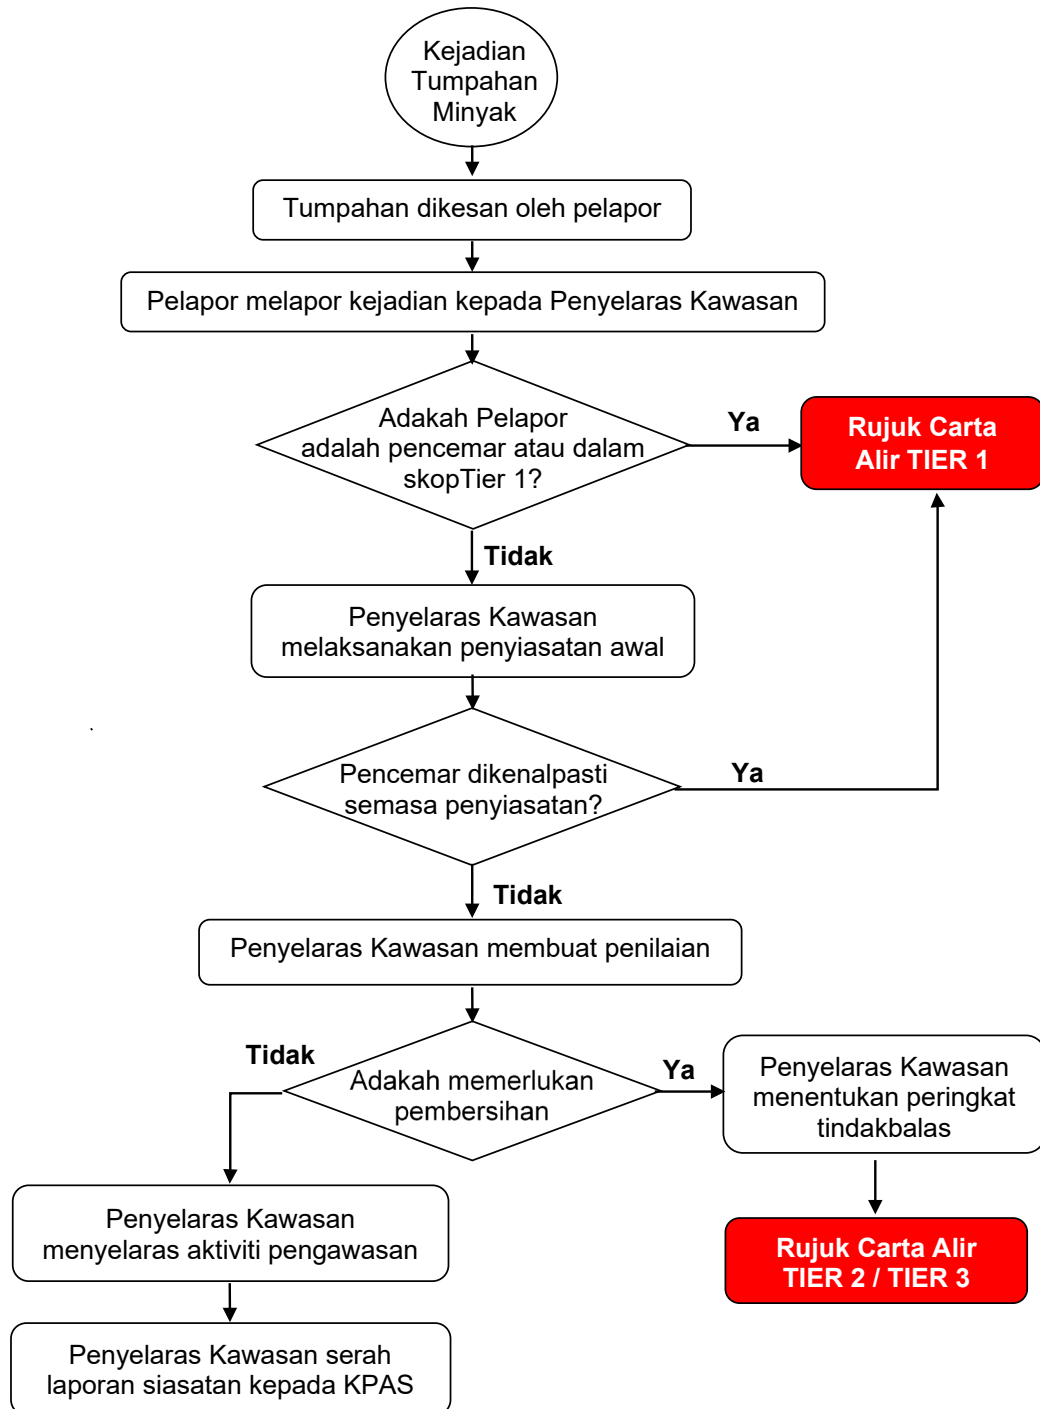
Kejadian Tumpahan Minyak

Tumpahan dikesan oleh pelapor

Pelapor melapor kejadian kepada Penyelaras Kawasan

Adakah Pelapor adalah pencemar atau dalam skopTier 1?

Ya

Rujuk Carta Alir TIER 1

Tidak

Penyelaras Kawasan melaksanakan penyiasatan awal

Pencemar dikenalpasti semasa penyiasatan?

Ya

Tidak

Penyelaras Kawasan membuat penilaian

Tidak

Adakah memerlukan pembersihan

Ya

Penyelaras Kawasan menentukan peringkat tindakbalas

Rujuk Carta Alir TIER 2 / TIER 3

Penyelaras Kawasan menyelaras aktiviti pengawasan

Penyelaras Kawasan serah laporan siasatan kepada KPAS